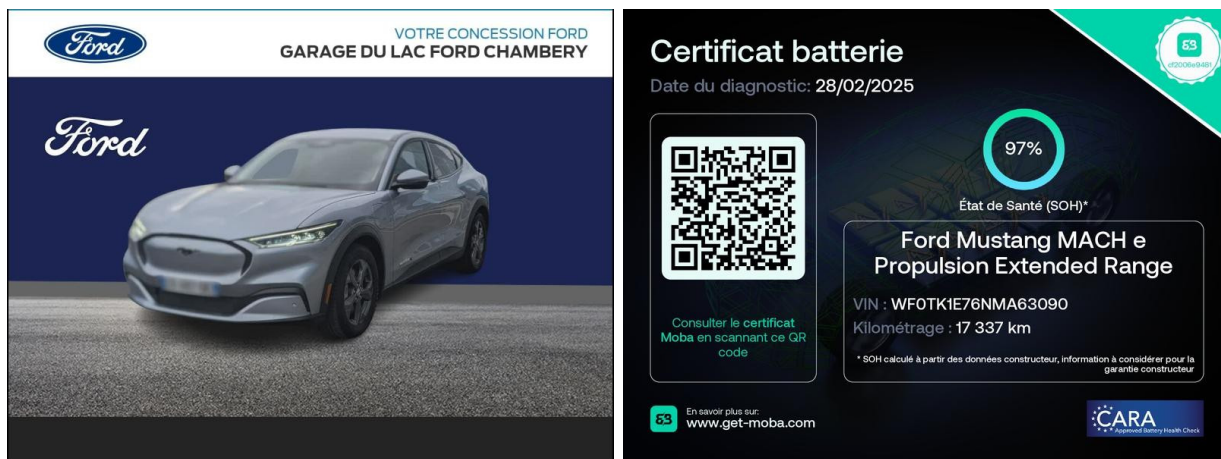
Ford

VOTRE CONCESSION FORD
GARAGE DU LAC FORD CHAMBERY

Ford

Certificat batterie
Date du diagnostic: 28/02/2025

cf2006e9481

97%
État de Santé (SOH)*

Ford Mustang MACH e
Propulsion Extended Range

VIN : WF0TK1E76NMA63090
Kilométrage : 17 337 km

* SOH calculé à partir des données constructeur, information à considérer pour la garantie constructeur

Consulter le certificat Moba en scannant ce QR code

En savoir plus sur:
www.get-moba.com

CARA
Approved Battery Health Check